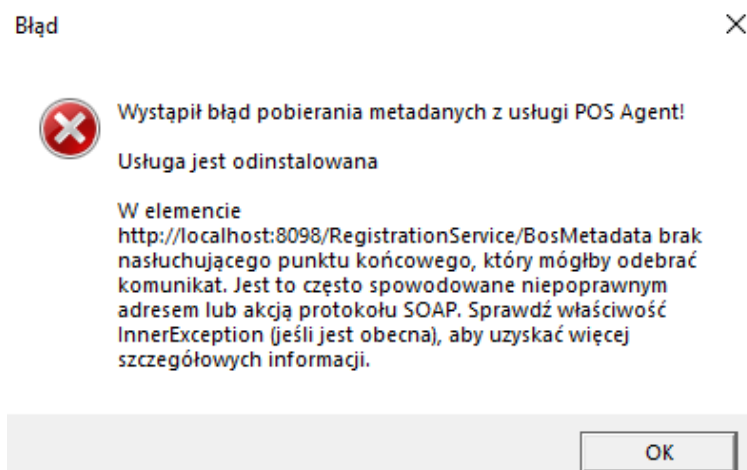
Błąd

Wystąpił błąd pobierania metadanych z usługi POS Agent!

Usługa jest odinstalowana

W elemencie http://localhost:8098/RegistrationService/BosMetadata brak nasłuchującego punktu końcowego, który mógłby odebrać komunikat. Jest to często spowodowane niepoprawnym adresem lub akcją protokołu SOAP. Sprawdź właściwość InnerException (jeśli jest obecna), aby uzyskać więcej szczegółowych informacji.

OK